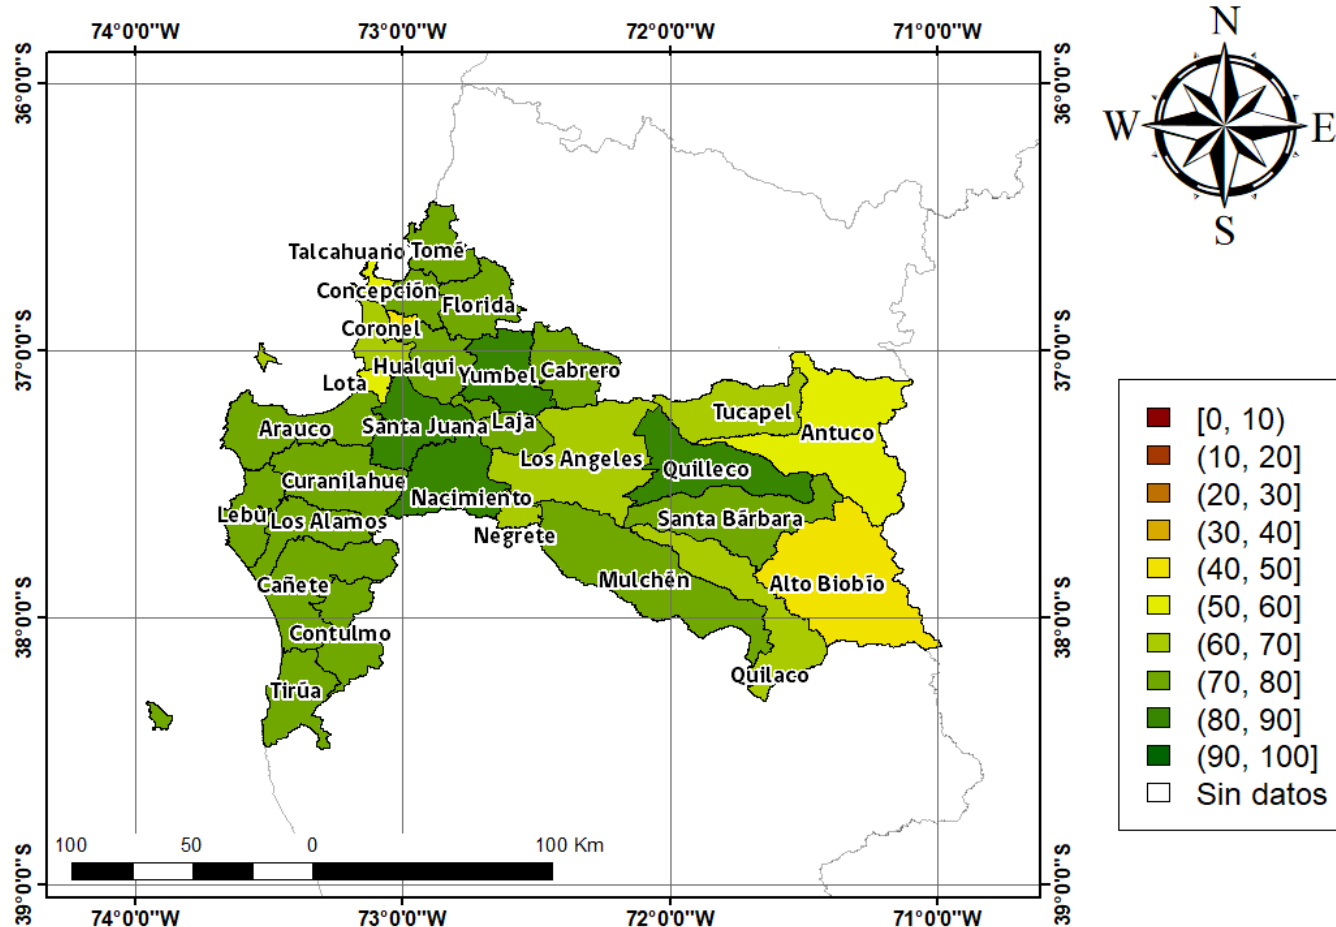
74°0'0"W 73°0'0"W 72°0'0"W 71°0'0"W

36°0'0"S
37°0'0"S
38°0'0"S
39°0'0"S

36°0'0"S
37°0'0"S
38°0'0"S
39°0'0"S

N
W E
S

Talcahuano Tomé
Concepción
Florida
Coronel
Hualqui
Lota
Yumbel
Cabrero
Tucapel
Antuco
Arauco
Santa Juana
Laja
Los Angeles
Quilleco
Curanilahue
Nacimiento
Lebu
Los Alamos
Negrete
Santa Bárbara
Cañete
Mulchén
Alto Biobío
Contulmo
Quilaco
Tirúa

[0, 10)
(10, 20]
(20, 30]
(30, 40]
(40, 50]
(50, 60]
(60, 70]
(70, 80]
(80, 90]
(90, 100]
Sin datos

100 50 0 100 Km

74°0'0"W 73°0'0"W 72°0'0"W 71°0'0"W